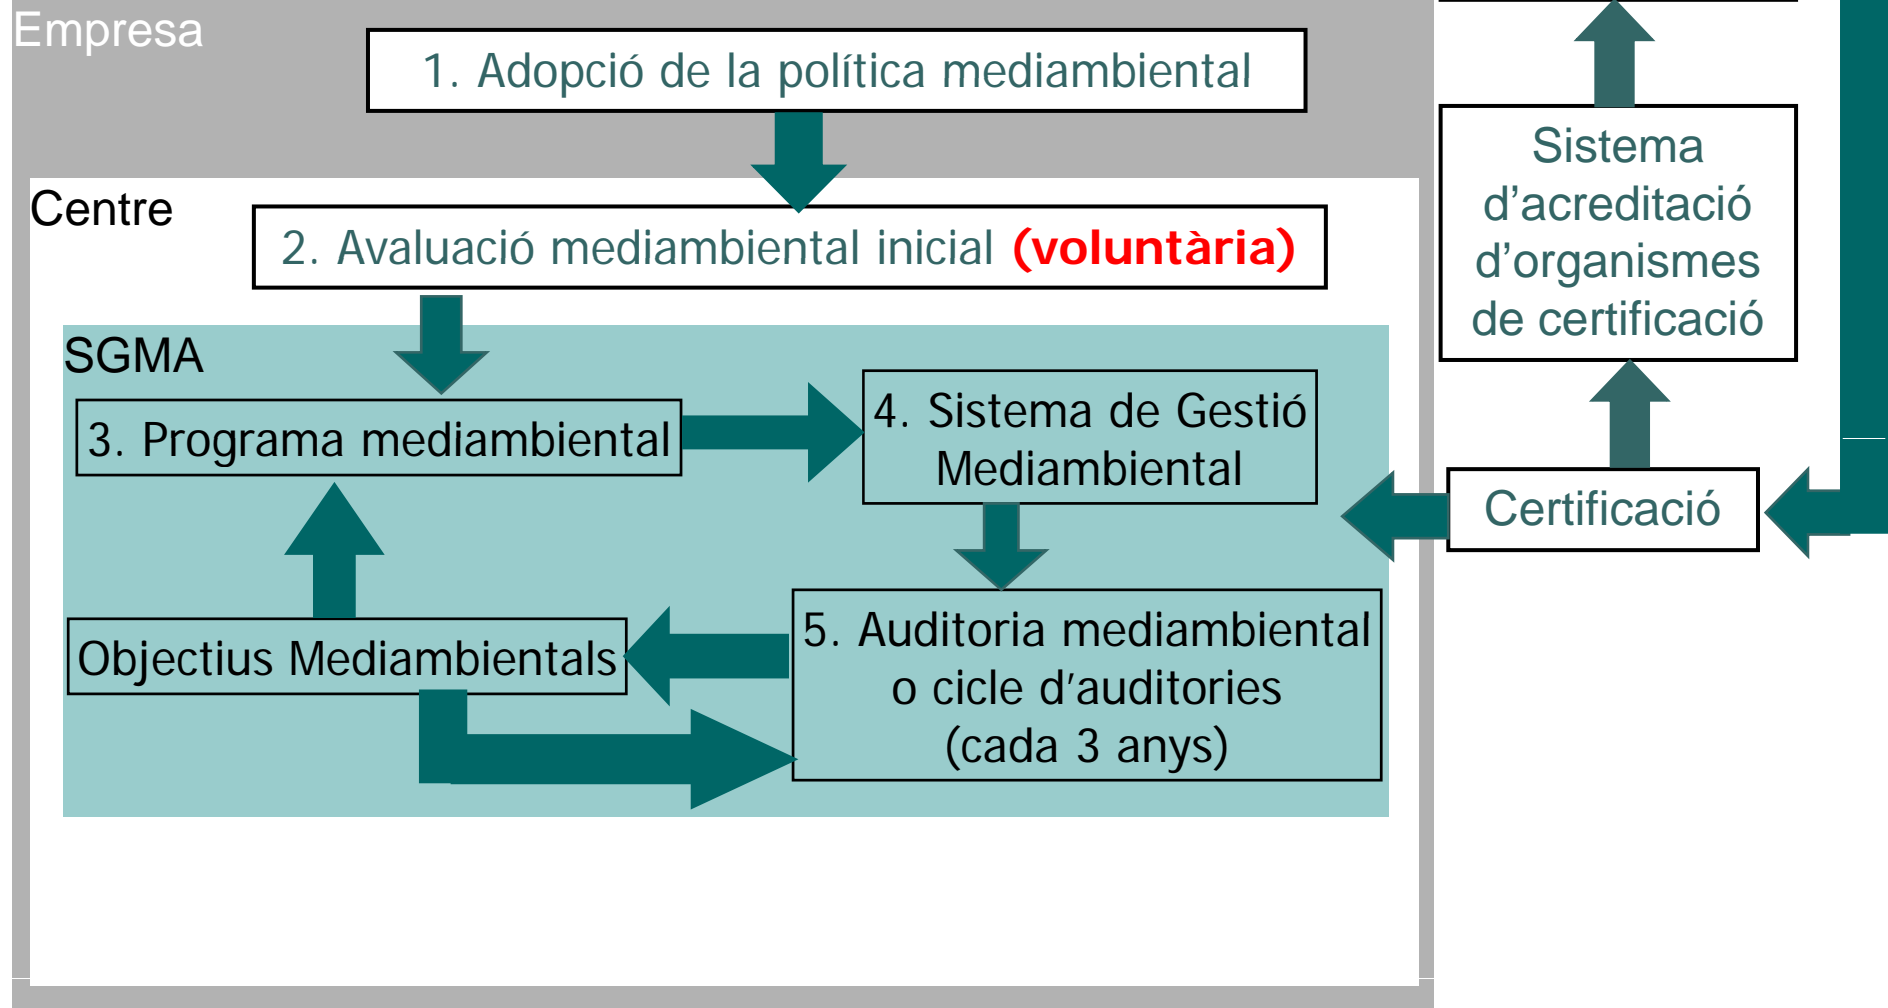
Empresa

1. Adopció de la política mediambiental

Centre

2. Avaluació mediambiental inicial (voluntària)

SGMA

3. Programa mediambiental

4. Sistema de Gestió Mediambiental

Objectius Mediambientals

5. Auditoria mediambiental o cicle d'auditories (cada 3 anys)

Sistema d'acreditació d'organismes de certificació

Certificació